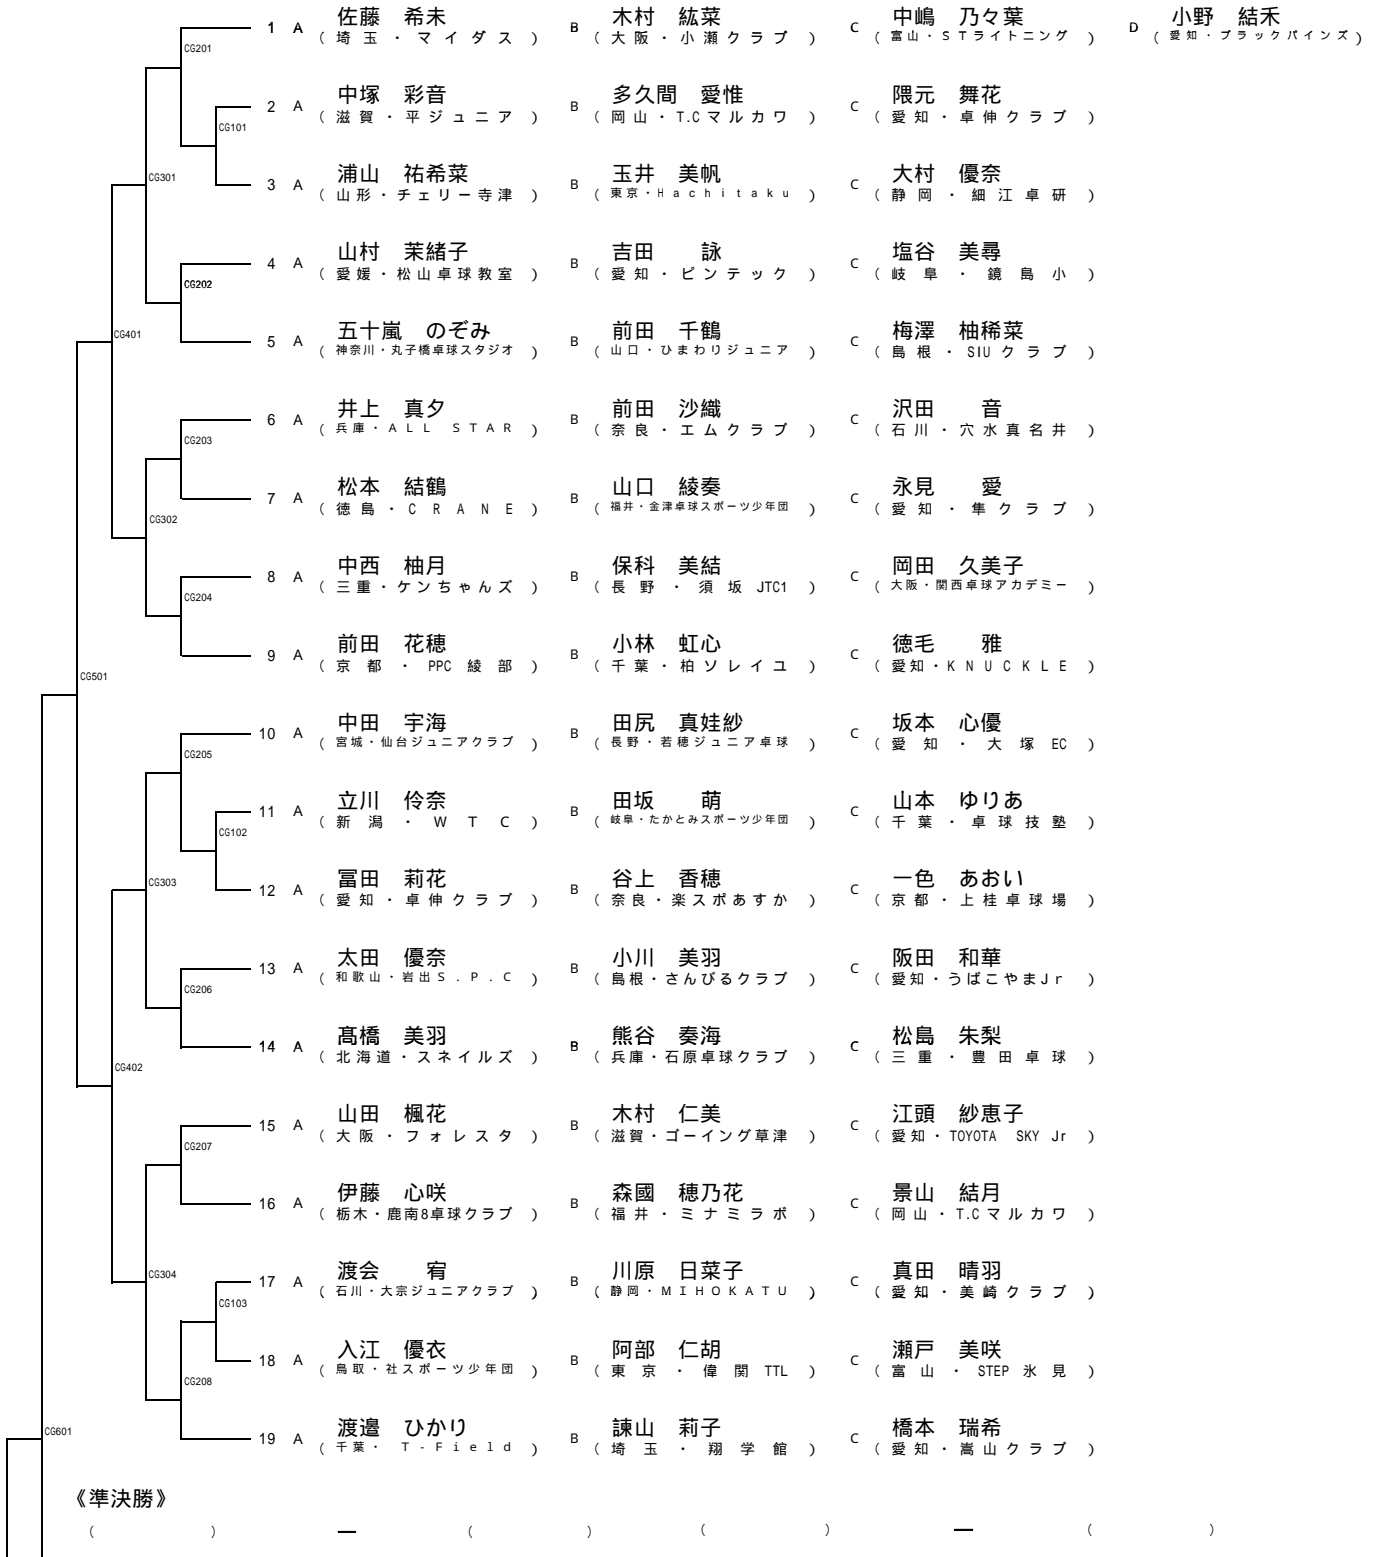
CG201
1 A 佐藤 希未 (埼玉・マイダス) B 木村 紘菜 (大阪・小瀬クラブ) C 中嶋 乃々葉 (富山・STライトニング) D 小野 結禾 (愛知・ブラックパインズ)

CG101
2 A 中塚 彩音 (滋賀・平ジュニア) B 多久間 愛惟 (岡山・T.Cマルカワ) C 隈元 舞花 (愛知・卓伸クラブ)

CG301
3 A 浦山 祐希菜 (山形・チェリー寺津) B 玉井 美帆 (東京・Hachitaku) C 大村 優奈 (静岡・細江卓研)

CG202
4 A 山村 茉緒子 (愛媛・松山卓球教室) B 吉田 詠 (愛知・ピンテック) C 塩谷 美尋 (岐阜・鏡島小)

CG401
5 A 五十嵐 のぞみ (神奈川・丸子橋卓球スタジオ) B 前田 千鶴 (山口・ひまわりジュニア) C 梅澤 柚稀菜 (島根・SIUクラブ)

CG203
6 A 井上 真夕 (兵庫・ALL STAR) B 前田 沙織 (奈良・エムクラブ) C 沢田 音 (石川・穴水真名井)

CG302
7 A 松本 結鶴 (徳島・CRANE) B 山口 綾奏 (福井・金津卓球スポーツ少年団) C 永見 愛 (愛知・隼クラブ)

CG204
8 A 中西 柚月 (三重・ケンちゃんズ) B 保科 美結 (長野・須坂JTC1) C 岡田 久美子 (大阪・関西卓球アカデミー)

CG501
9 A 前田 花穂 (京都・PPC綾部) B 小林 虹心 (千葉・柏ソレイユ) C 徳毛 雅 (愛知・KNUCKLE)

CG205
10 A 中田 宇海 (宮城・仙台ジュニアクラブ) B 田尻 真娃紗 (長野・若穂ジュニア卓球) C 坂本 心優 (愛知・大塚EC)

CG102
11 A 立川 伶奈 (新潟・WTC) B 田坂 萌 (岐阜・たかとみスポーツ少年団) C 山本 ゆりあ (千葉・卓球技塾)

CG303
12 A 冨田 莉花 (愛知・卓伸クラブ) B 谷上 香穂 (奈良・楽スポあすか) C 一色 あおい (京都・上桂卓球場)

CG206
13 A 太田 優奈 (和歌山・岩出S.P.C) B 小川 美羽 (島根・さんびるクラブ) C 阪田 和華 (愛知・うばこやまJr)

CG402
14 A 髙橋 美羽 (北海道・スネイルズ) B 熊谷 奏海 (兵庫・石原卓球クラブ) C 松島 朱梨 (三重・豊田卓球)

CG207
15 A 山田 楓花 (大阪・フォレスタ) B 木村 仁美 (滋賀・ゴーイング草津) C 江頭 紗恵子 (愛知・TOYOTA SKY Jr)

CG304
16 A 伊藤 心咲 (栃木・鹿南8卓球クラブ) B 森國 穂乃花 (福井・ミナミラボ) C 景山 結月 (岡山・T.Cマルカワ)

CG103
17 A 渡会 宥 (石川・大宗ジュニアクラブ) B 川原 日菜子 (静岡・MIHOKATU) C 真田 晴羽 (愛知・美崎クラブ)

CG208
18 A 入江 優衣 (鳥取・社スポーツ少年団) B 阿部 仁胡 (東京・偉関TTL) C 瀬戸 美咲 (富山・STEP氷見)

CG601
19 A 渡邉 ひかり (千葉・T-Field) B 諌山 莉子 (埼玉・翔学館) C 橋本 瑞希 (愛知・嵩山クラブ)

《準決勝》
( ) ー ( ) ( ) ー ( )